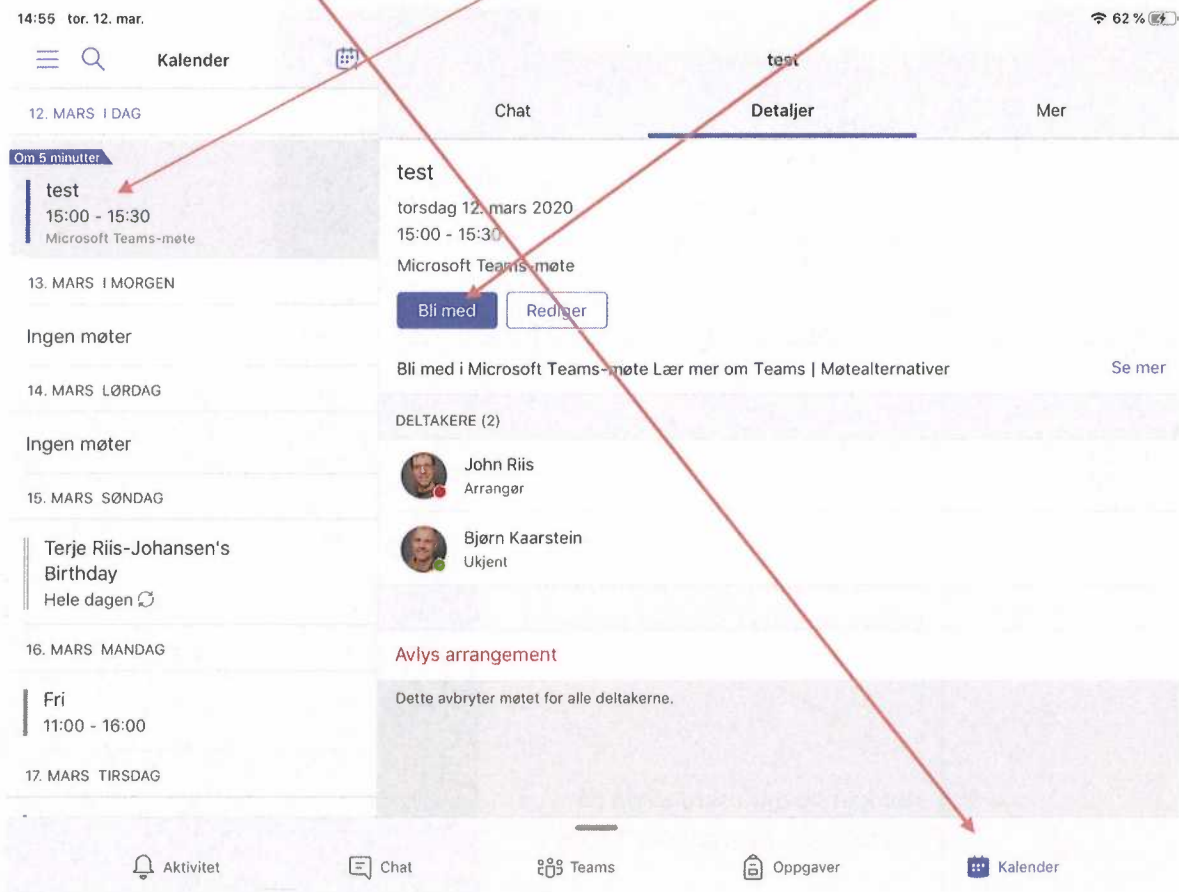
14:55 tor. 12. mar.

62 %

Kalender

12. MARS I DAG

Om 5 minutter

test
15:00 - 15:30
Microsoft Teams-møte

13. MARS I MORGEN

Ingen møter

14. MARS LØRDAG

Ingen møter

15. MARS SØNDAG

Terje Riis-Johansen's Birthday
Hele dagen

16. MARS MANDAG

Fri
11:00 - 16:00

17. MARS TIRSDAG

test

Chat

Detaljer

Mer

test
torsdag 12. mars 2020
15:00 - 15:30
Microsoft Teams-møte

Bli med

Rediger

Bli med i Microsoft Teams-møte Lær mer om Teams | Møtealternativer

Se mer

DELTAKERE (2)

John Riis
Arrangør

Bjørn Kaarstein
Ukjent

Avlys arrangement

Dette avbryter møtet for alle deltakerne.

Aktivitet

Chat

Teams

Oppgaver

Kalender